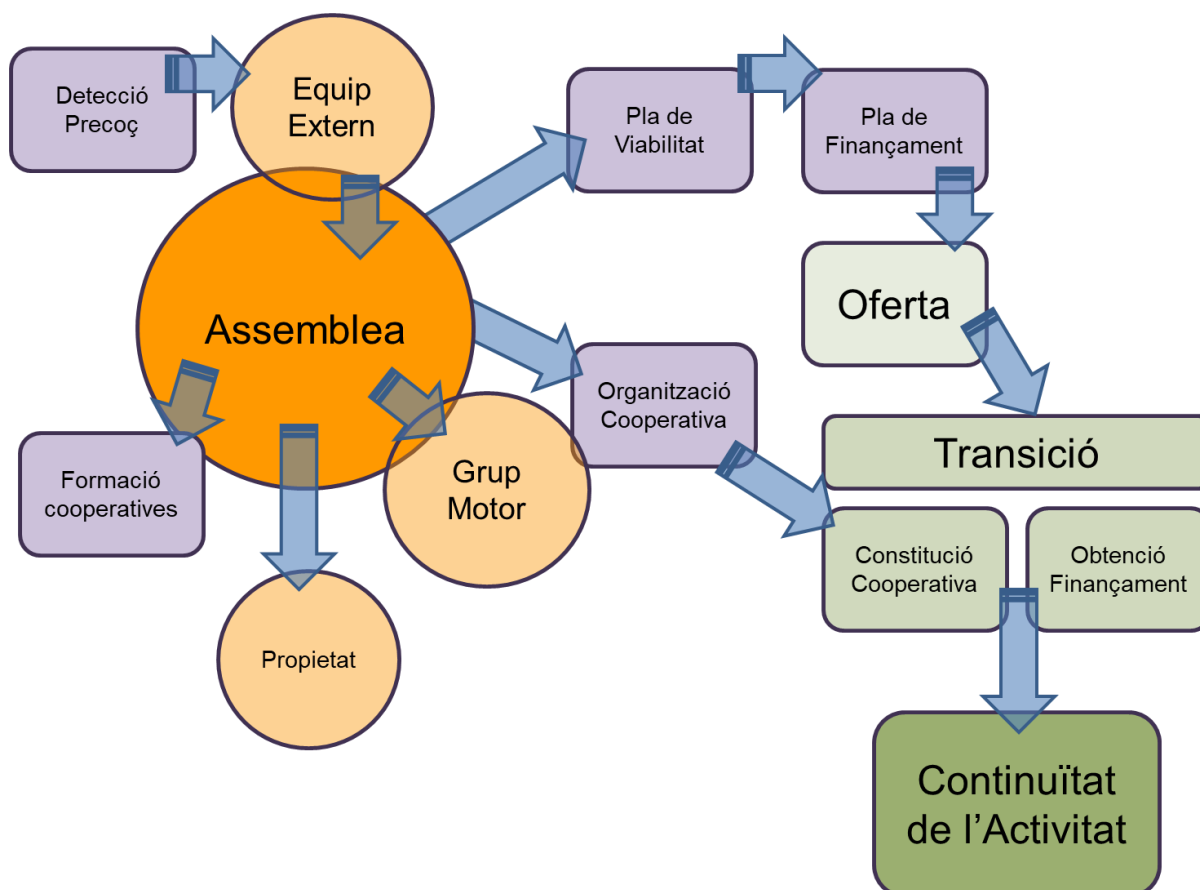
Detecció Precoç

Equip Extern

Pla de Viabilitat

Pla de Finançament

Assemblea

Oferta

Organització Cooperativa

Transició

Formació cooperatives

Grup Motor

Constitució Cooperativa

Obtenció Finançament

Propietat

Continuïtat de l’Activitat